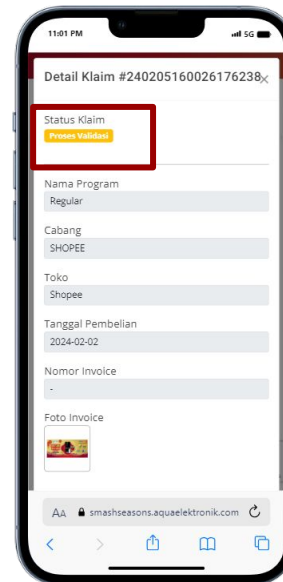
11:01 PM

5G

Detail Klaim #240205160026176238

×

Status Klaim

Proses Validasi

Nama Program

Regular

Cabang

SHOPEE

Toko

Shopee

Tanggal Pembelian

2024-02-02

Nomor Invoice

-

Foto Invoice

AA smashseasons.aquaelektronik.com